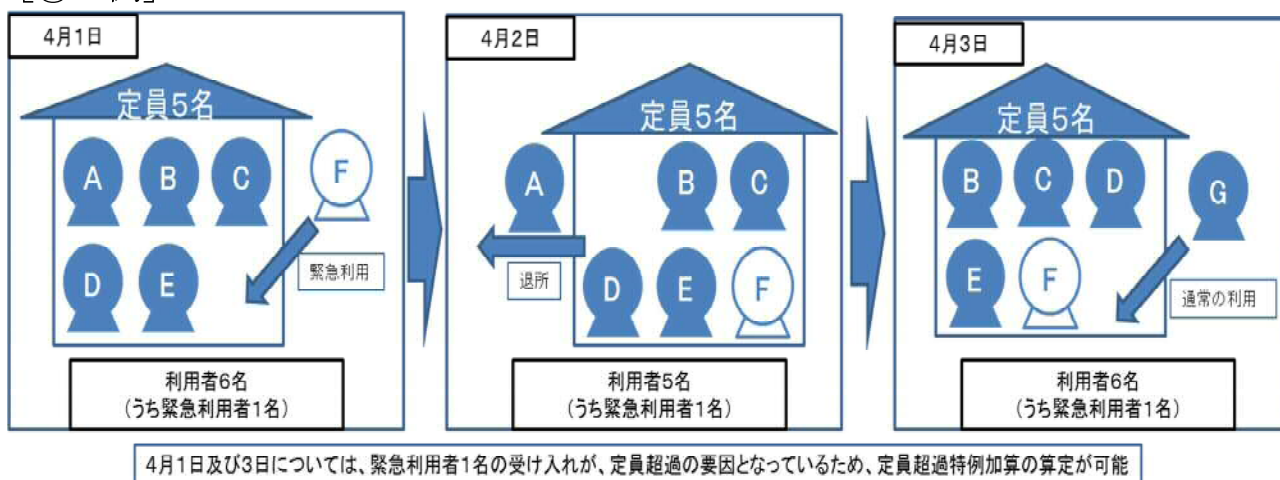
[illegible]

4月1日

定員5名

A B C F

D E

緊急利用

利用者6名
（うち緊急利用者1名）

4月2日

定員5名

A B C

退所

D E F

利用者5名
（うち緊急利用者1名）

4月3日

定員5名

B C D G

E F

通常の利用

利用者6名
（うち緊急利用者1名）

4月1日及び3日については、緊急利用者1名の受け入れが、定員超過の要因となっているため、定員超過特例加算の算定が可能